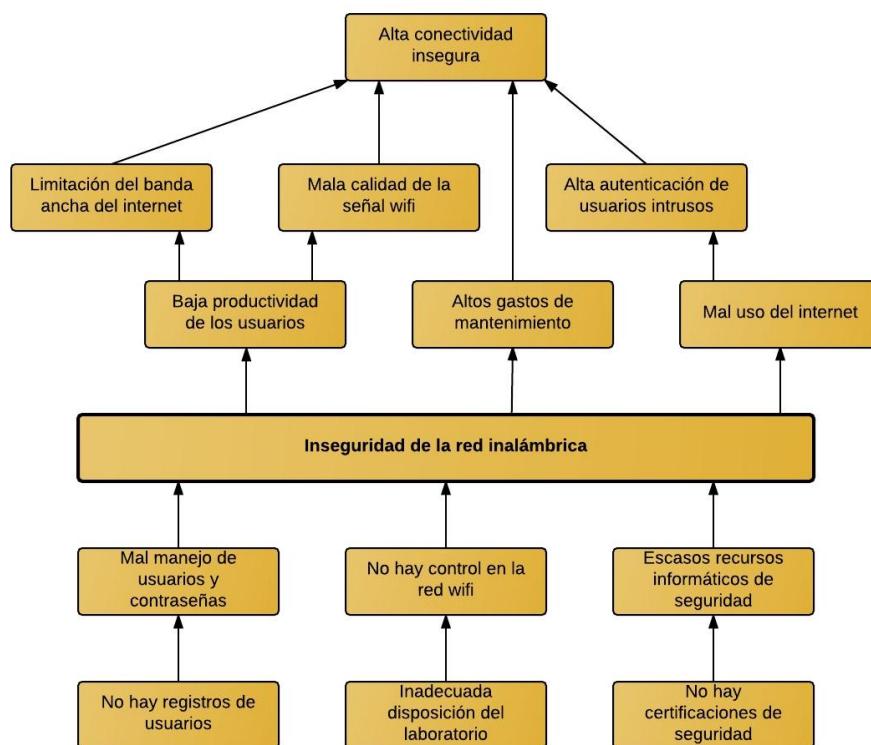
Alta conectividad insegura

Limitación del banda ancha del internet

Mala calidad de la señal wifi

Alta autenticación de usuarios intrusos

Baja productividad de los usuarios

Altos gastos de mantenimiento

Mal uso del internet

Inseguridad de la red inalámbrica

Mal manejo de usuarios y contraseñas

No hay control en la red wifi

Escasos recursos informáticos de seguridad

No hay registros de usuarios

Inadecuada disposición del laboratorio

No hay certificaciones de seguridad